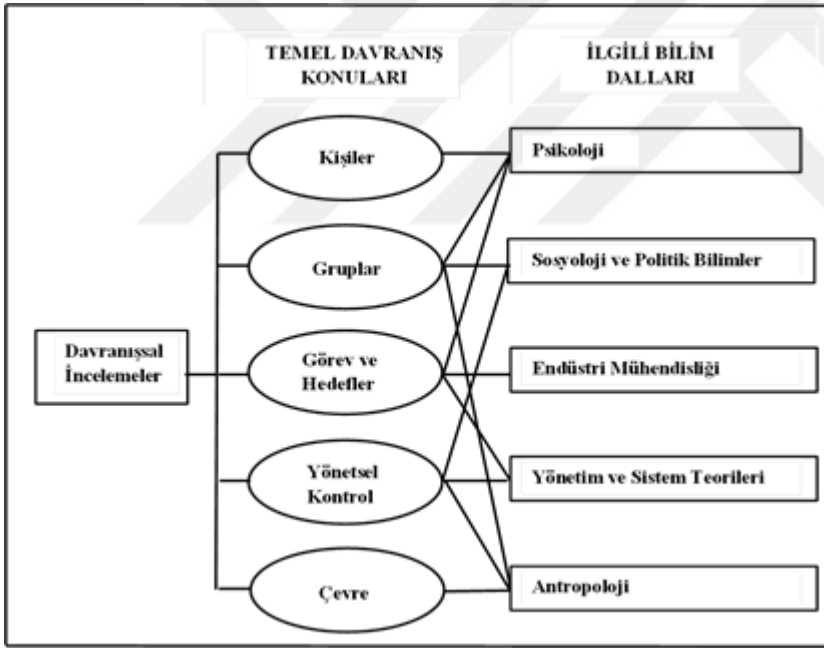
TEMEL DAVRANIŞ KONULARI

İLGİLİ BİLİM DALLARI

Davranışsal İncelemeler

Kişiler

Gruplar

Görev ve Hedefler

Yönetsel Kontrol

Çevre

Psikoloji

Sosyoloji ve Politik Bilimler

Endüstri Mühendisliği

Yönetim ve Sistem Teorileri

Antropoloji